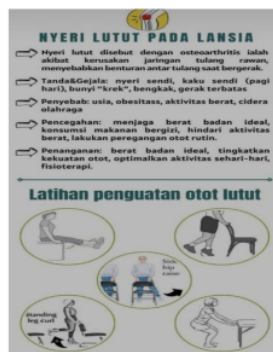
NYERI LUTUT PADA LANSIA

Nyeri lutut disebut dengan osteoarthritis ialah akibat kerusakan jaringan tulang rawan, menyebabkan benturan antar tulang saat bergerak.

Tanda&Gejala: nyeri sendi, kaku sendi (pagi hari), bunyi "krek", bengkak, gerak terbatas

Penyebab: usia, obesitass, aktivitas berat, cidera olahraga

Pencegahan: menjaga berat badan ideal, konsumsi makanan bergizi, hindari aktivitas berat, lakukan peregangan otot rutin.

Penanganan: berat badan ideal, tingkatkan kekuatan otot, optimalkan aktivitas sehari-hari, fisioterapi.

Latihan penguatan otot lutut

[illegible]

standing leg curl